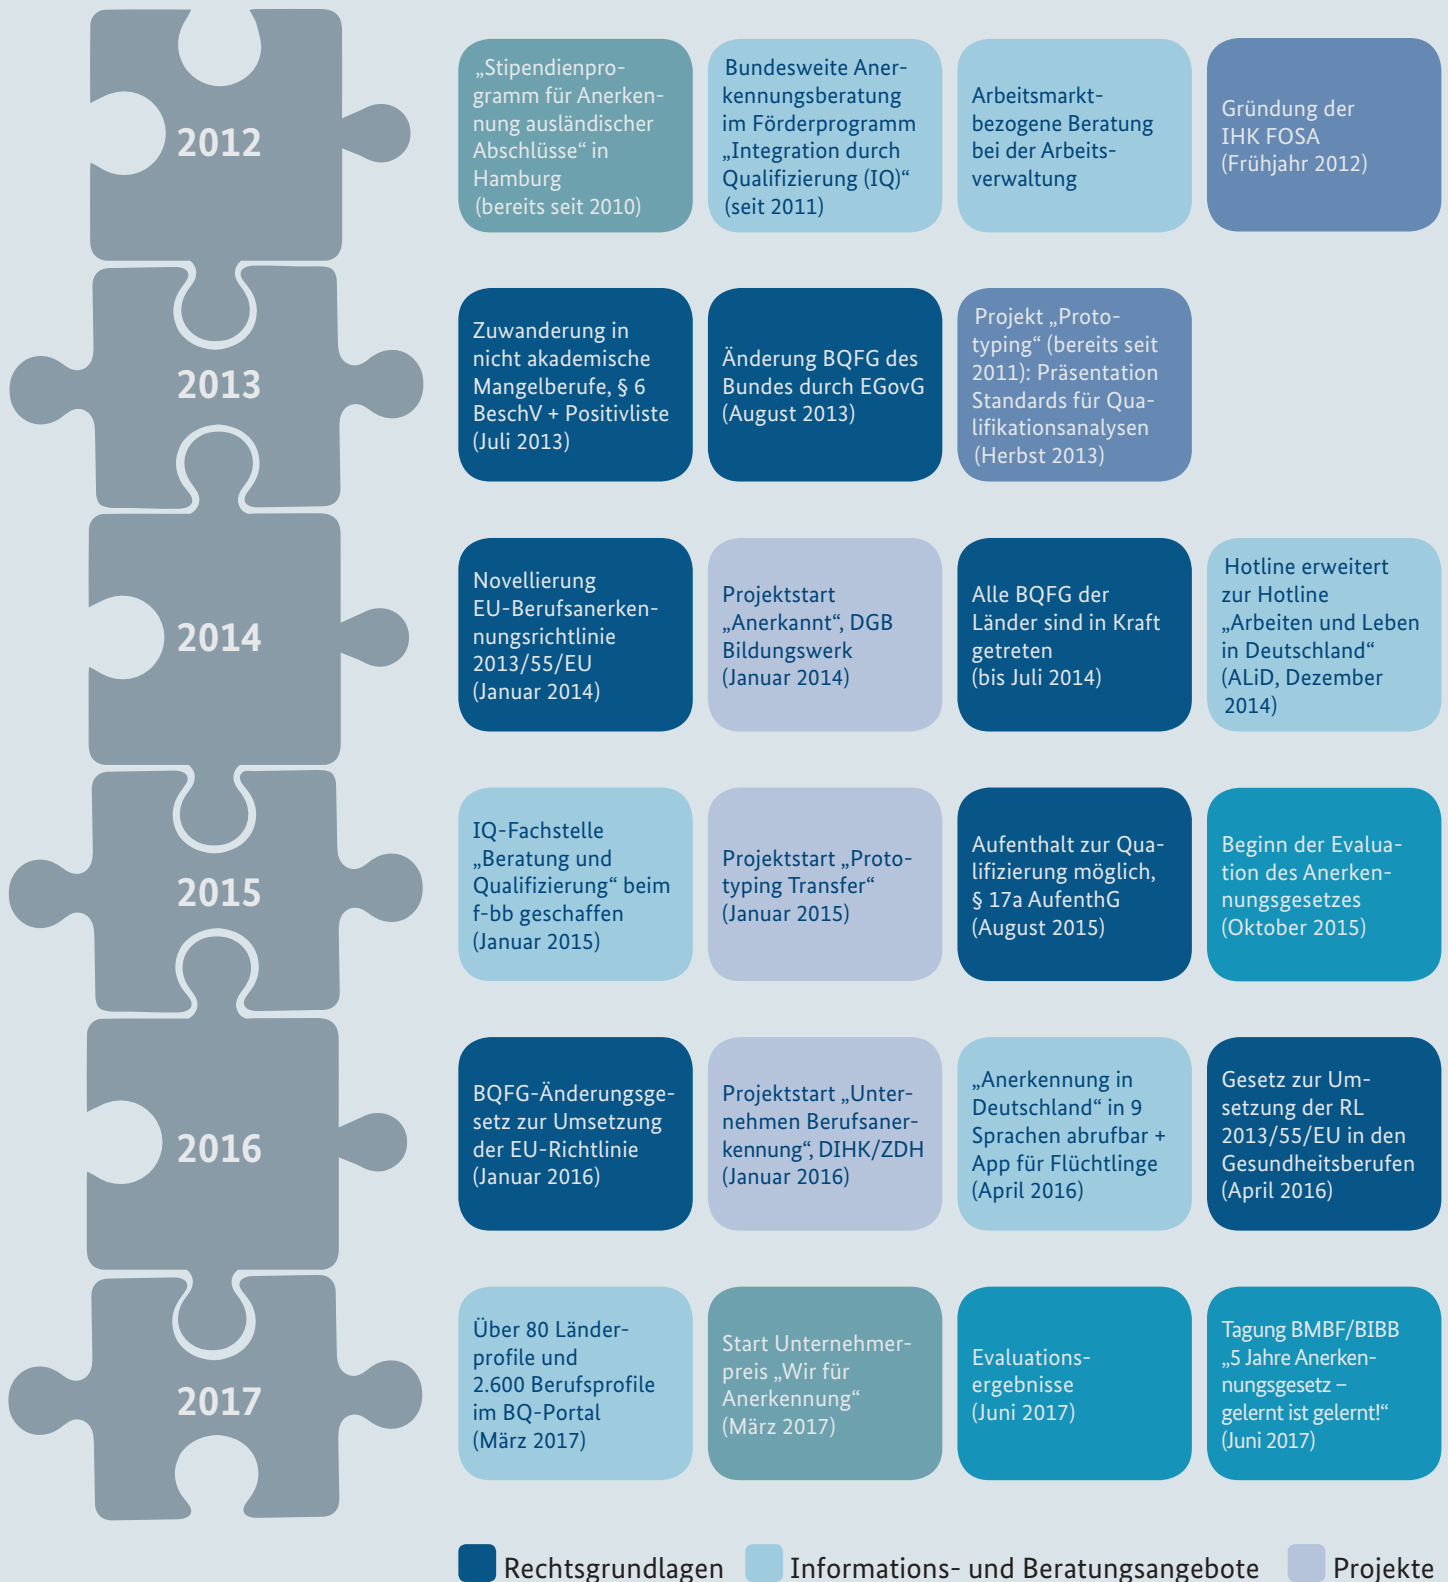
2012

„Stipendienprogramm für Anerkennung ausländischer Abschlüsse“ in Hamburg (bereits seit 2010)

Bundesweite Anerkennungsberatung im Förderprogramm „Integration durch Qualifizierung (IQ)“ (seit 2011)

Arbeitsmarktbezogene Beratung bei der Arbeitsverwaltung

Gründung der IHK FOSA (Frühjahr 2012)

2013

Zuwanderung in nicht akademische Mangelberufe, § 6 BeschV + Positivliste (Juli 2013)

Änderung BQFG des Bundes durch EGovG (August 2013)

Projekt „Prototyping“ (bereits seit 2011): Präsentation Standards für Qualifikationsanalysen (Herbst 2013)

2014

Novellierung EU-Berufsanerkennungsrichtlinie 2013/55/EU (Januar 2014)

Projektstart „Anerkannt“, DGB Bildungswerk (Januar 2014)

Alle BQFG der Länder sind in Kraft getreten (bis Juli 2014)

Hotline erweitert zur Hotline „Arbeiten und Leben in Deutschland“ (ALiD, Dezember 2014)

2015

IQ-Fachstelle „Beratung und Qualifizierung“ beim f-bb geschaffen (Januar 2015)

Projektstart „Prototyping Transfer“ (Januar 2015)

Aufenthalt zur Qualifizierung möglich, § 17a AufenthG (August 2015)

Beginn der Evaluation des Anerkennungsgesetzes (Oktober 2015)

2016

BQFG-Änderungsgesetz zur Umsetzung der EU-Richtlinie (Januar 2016)

Projektstart „Unternehmen Berufsanerkennung“, DIHK/ZDH (Januar 2016)

„Anerkennung in Deutschland“ in 9 Sprachen abrufbar + App für Flüchtlinge (April 2016)

Gesetz zur Umsetzung der RL 2013/55/EU in den Gesundheitsberufen (April 2016)

2017

Über 80 Länderprofile und 2.600 Berufsprofile im BQ-Portal (März 2017)

Start Unternehmerpreis „Wir für Anerkennung“ (März 2017)

Evaluationsergebnisse (Juni 2017)

Tagung BMBF/BIBB „5 Jahre Anerkennungsgesetz – gelernt ist gelernt!“ (Juni 2017)

Rechtsgrundlagen Informations- und Beratungsangebote Projekte